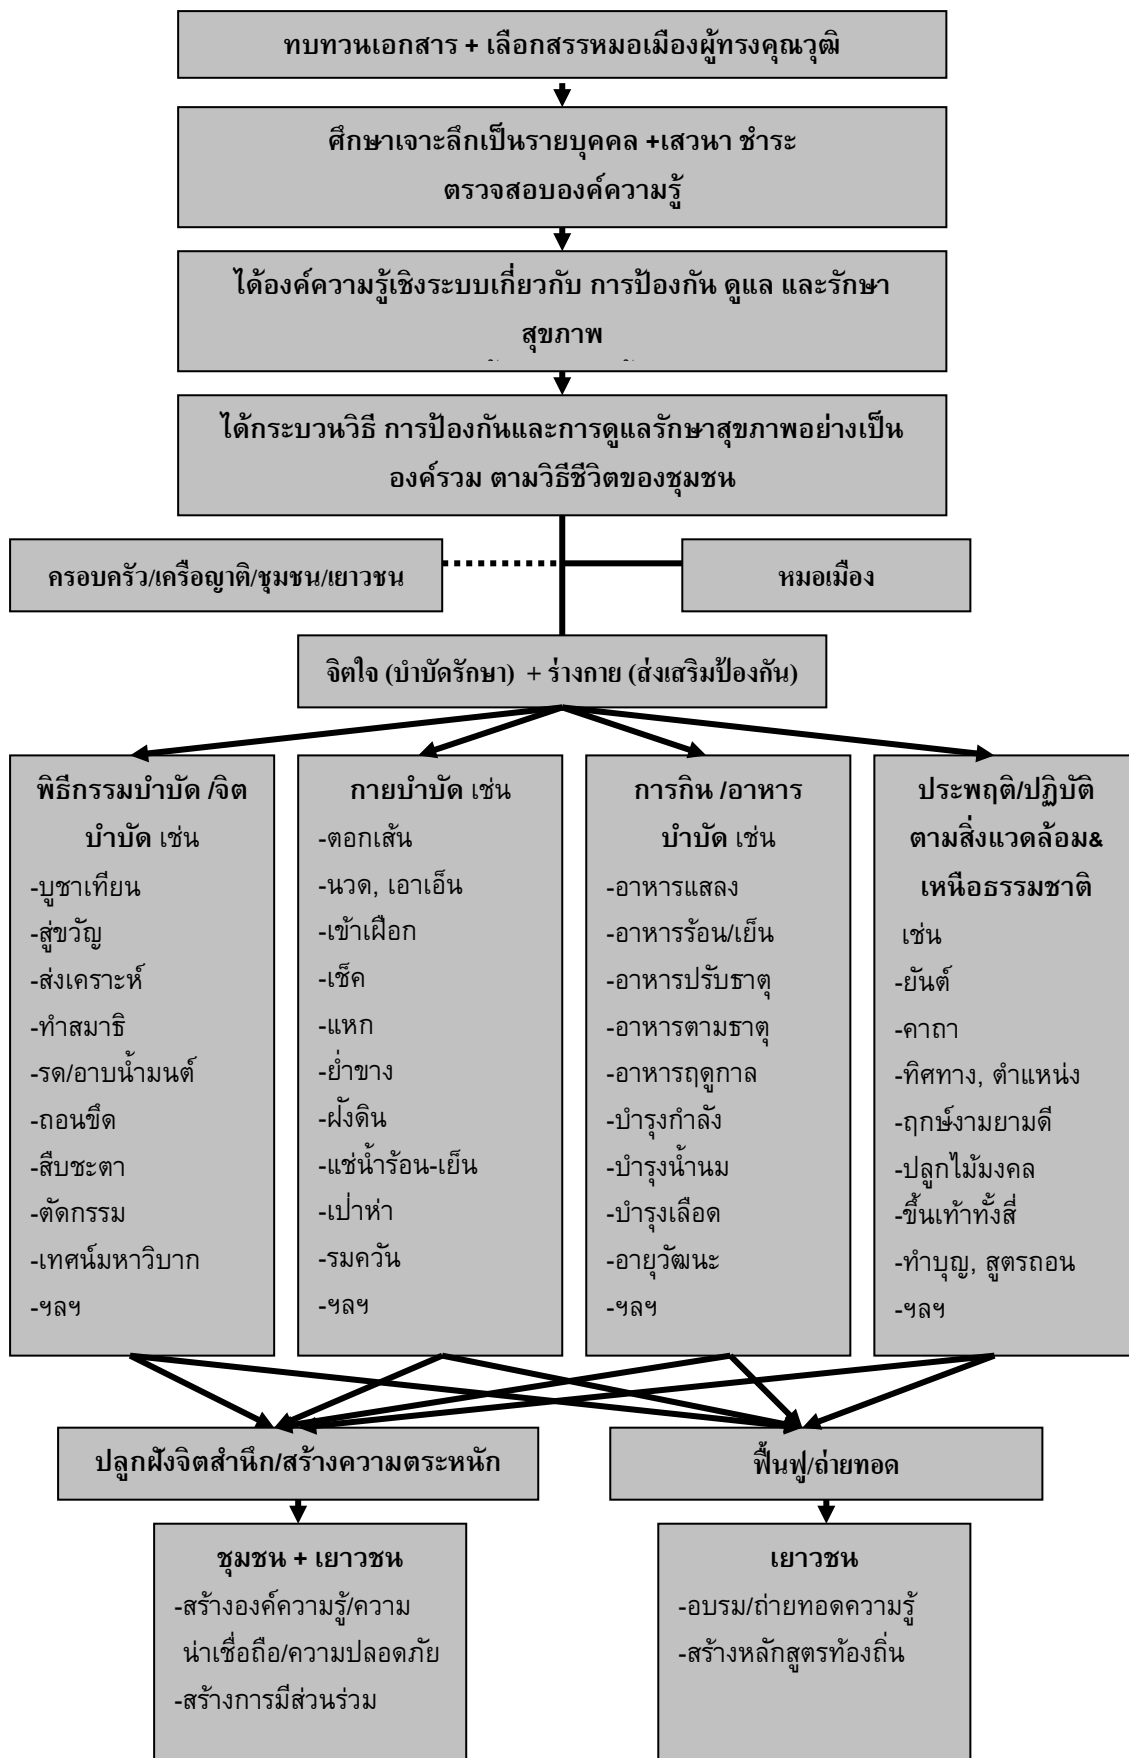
ทบทวนเอกสาร + เลือกสรรหมอเมืองผู้ทรงคุณวุฒิ

ศึกษาเจาะลึกเป็นรายบุคคล +เสวนา ชำระ ตรวจสอบองค์ความรู้

ได้องค์ความรู้เชิงระบบเกี่ยวกับ การป้องกัน ดูแล และรักษาสุขภาพ

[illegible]

ได้กระบวนวิธี การป้องกันและการดูแลรักษาสุขภาพอย่างเป็นองค์รวม ตามวิถีชีวิตของชุมชน

ครอบครัว/เครือญาติ/ชุมชน/เยาวชน

หมอเมือง

จิตใจ (บำบัดรักษา) + ร่างกาย (ส่งเสริมป้องกัน)

พิธีกรรมบำบัด /จิตบำบัด เช่น
-บูชาเทียน
-สู่ขวัญ
-ส่งเคราะห์
-ทำสมาธิ
-รด/อาบน้ำมนต์
-ถอนขึด
-สืบชะตา
-ตัดกรรม
-เทศน์มหาวิบาก
-ฯลฯ

กายบำบัด เช่น
-ตอกเส้น
-นวด, เอาเอ็น
-เข้าเฝือก
-เช็ค
-แหก
-ย่ำขาง
-ฝังดิน
-แช่น้ำร้อน-เย็น
-เป่าห่า
-รมควัน
-ฯลฯ

การกิน /อาหารบำบัด เช่น
-อาหารแสลง
-อาหารร้อน/เย็น
-อาหารปรับธาตุ
-อาหารตามธาตุ
-อาหารฤดูกาล
-บำรุงกำลัง
-บำรุงน้ำนม
-บำรุงเลือด
-อายุวัฒนะ
-ฯลฯ

ประพฤติ/ปฏิบัติตามสิ่งแวดล้อม&เหนือธรรมชาติ
เช่น
-ยันต์
-คาถา
-ทิศทาง, ตำแหน่ง
-ฤกษ์งามยามดี
-ปลูกไม้มงคล
-ขึ้นเท้าทั้งสี่
-ทำบุญ, สูตรถอน
-ฯลฯ

ปลูกฝังจิตสำนึก/สร้างความตระหนัก

ฟื้นฟู/ถ่ายทอด

ชุมชน + เยาวชน
-สร้างองค์ความรู้/ความน่าเชื่อถือ/ความปลอดภัย
-สร้างการมีส่วนร่วม

เยาวชน
-อบรม/ถ่ายทอดความรู้
-สร้างหลักสูตรท้องถิ่น